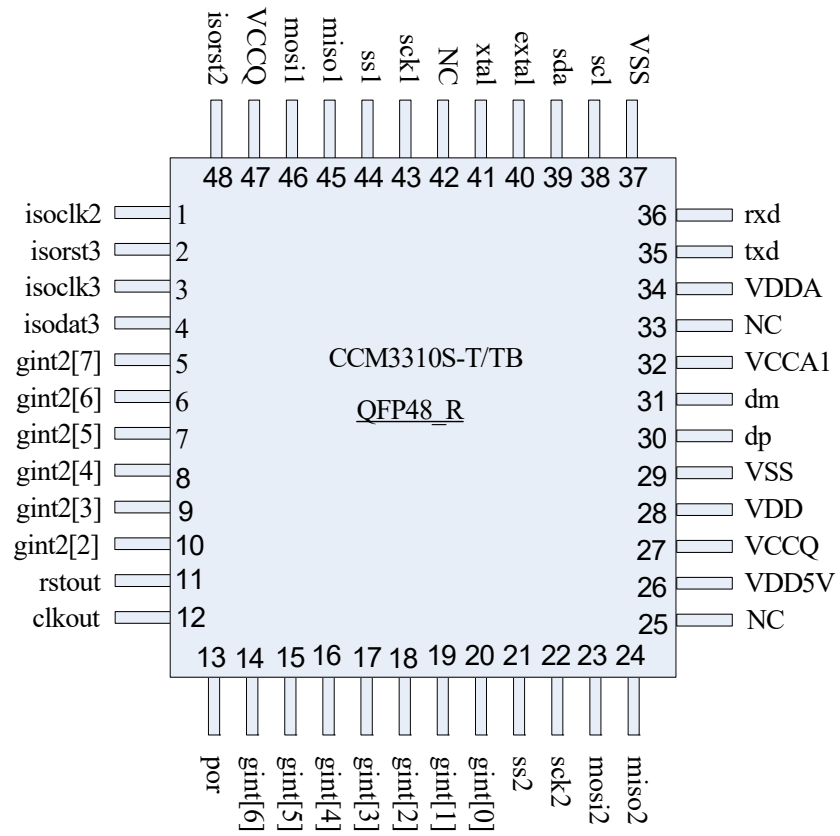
isorst2 VCCQ mosi1 miso1 ss1 sck1 NC xtal extal sda scl VSS
48 47 46 45 44 43 42 41 40 39 38 37

isoclk2 1
isorst3 2
isoclk3 3
isodat3 4
gint2[7] 5
gint2[6] 6
gint2[5] 7
gint2[4] 8
gint2[3] 9
gint2[2] 10
rstout 11
clkout 12

36 rxd
35 txd
34 VDDA
33 NC
32 VCCA1
31 dm
30 dp
29 VSS
28 VDD
27 VCCQ
26 VDD5V
25 NC

CCM3310S-T/TB

QFP48_R

13 14 15 16 17 18 19 20 21 22 23 24
por gint[6] gint[5] gint[4] gint[3] gint[2] gint[1] gint[0] ss2 sck2 mosi2 miso2